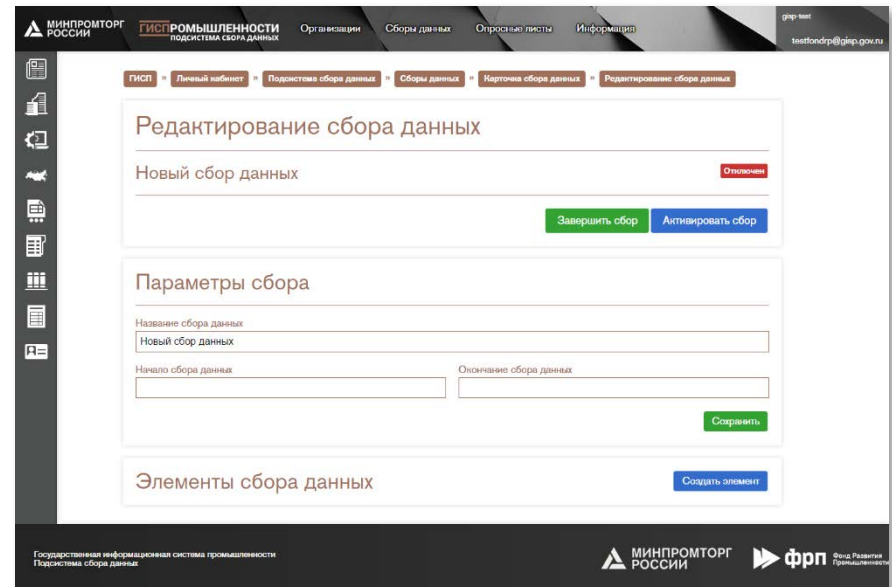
МИНПРОМТОРГ РОССИИ

ГИСПРОМЫШЛЕННОСТИ ПОДСИСТЕМА СБОРА ДАННЫХ

Организации Сборы данных Опросные листы Информация

gisp-test
testfondrp@gisp.gov.ru

ГИСП » Личный кабинет » Подсистема сбора данных » Сборы данных » Карточка сбора данных » Редактирование сбора данных

Редактирование сбора данных

Новый сбор данных

Отключен

Завершить сбор Активировать сбор

Параметры сбора

Название сбора данных

Новый сбор данных

Начало сбора данных

Окончание сбора данных

Сохранить

Элементы сбора данных

Создать элемент

Государственная информационная система промышленности
Подсистема сбора данных

МИНПРОМТОРГ РОССИИ

фрп Фонд Развития Промышленности